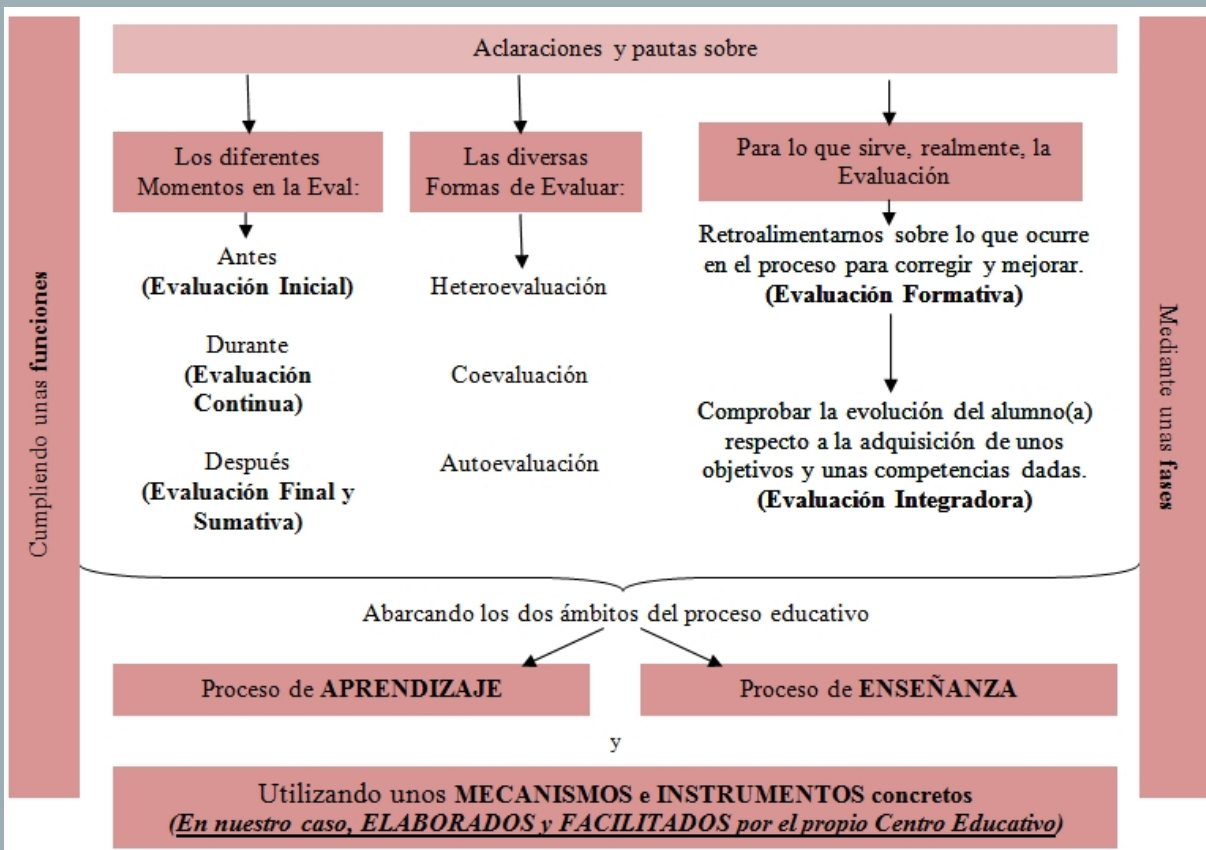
Aclaraciones y pautas sobre

Cumpliendo unas funciones

Los diferentes Momentos en la Eval:

Antes
(Evaluación Inicial)

Durante
(Evaluación Continua)

Después
(Evaluación Final y Sumativa)

Las diversas Formas de Evaluar:

Heteroevaluación

Coevaluación

Autoevaluación

Para lo que sirve, realmente, la Evaluación

Retroalimentarnos sobre lo que ocurre en el proceso para corregir y mejorar.
(Evaluación Formativa)

Comprobar la evolución del alumno(a) respecto a la adquisición de unos objetivos y unas competencias dadas.
(Evaluación Integradora)

Mediante unas fases

Abarcando los dos ámbitos del proceso educativo

Proceso de APRENDIZAJE

Proceso de ENSEÑANZA

y

Utilizando unos MECANISMOS e INSTRUMENTOS concretos
(En nuestro caso, ELABORADOS y FACILITADOS por el propio Centro Educativo)